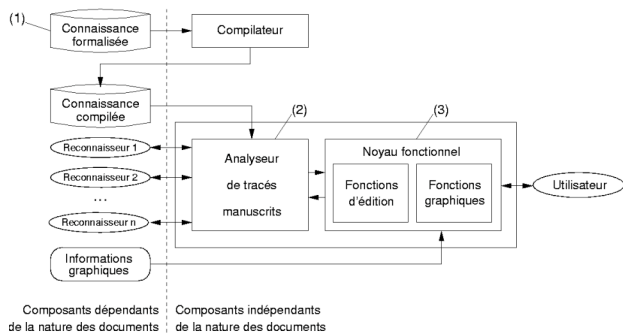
(1)
Connaissance formalisée
Compilateur
Connaissance compilée
(2)
(3)
Reconnaisseur 1
Reconnaisseur 2
...
Reconnaisseur n
Analyseur de tracés manuscrits
Noyau fonctionnel
Fonctions d'édition
Fonctions graphiques
Utilisateur
Informations graphiques

Composants dépendants de la nature des documents

Composants indépendants de la nature des documents